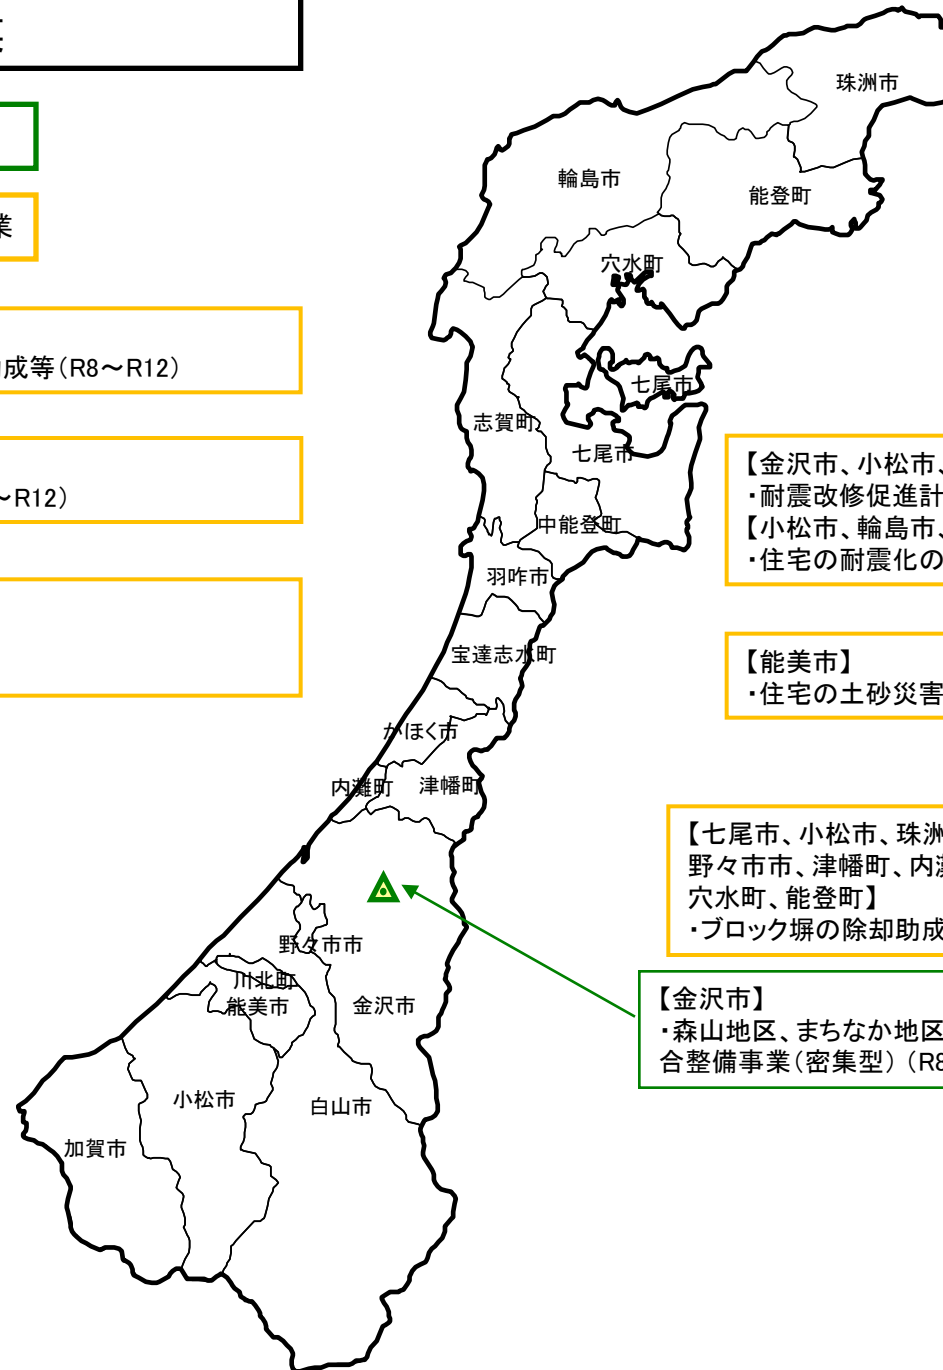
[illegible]

業

成等（R8～R12）

～R12）

珠洲市

輪島市

能登町

穴水町

七尾市

志賀町

七尾市

中能登町

羽咋市

宝達志水町

かほく市

内灘町

津幡町

野々市市

川北町

能美市

金沢市

小松市

白山市

加賀市

【金沢市、小松市、
・耐震改修促進計
【小松市、輪島市、
・住宅の耐震化の

【能美市】
・住宅の土砂災害

【七尾市、小松市、珠洲
野々市市、津幡町、内灘
穴水町、能登町】
・ブロック塀の除却助成

【金沢市】
・森山地区、まちなか地区
合整備事業（密集型）（R8